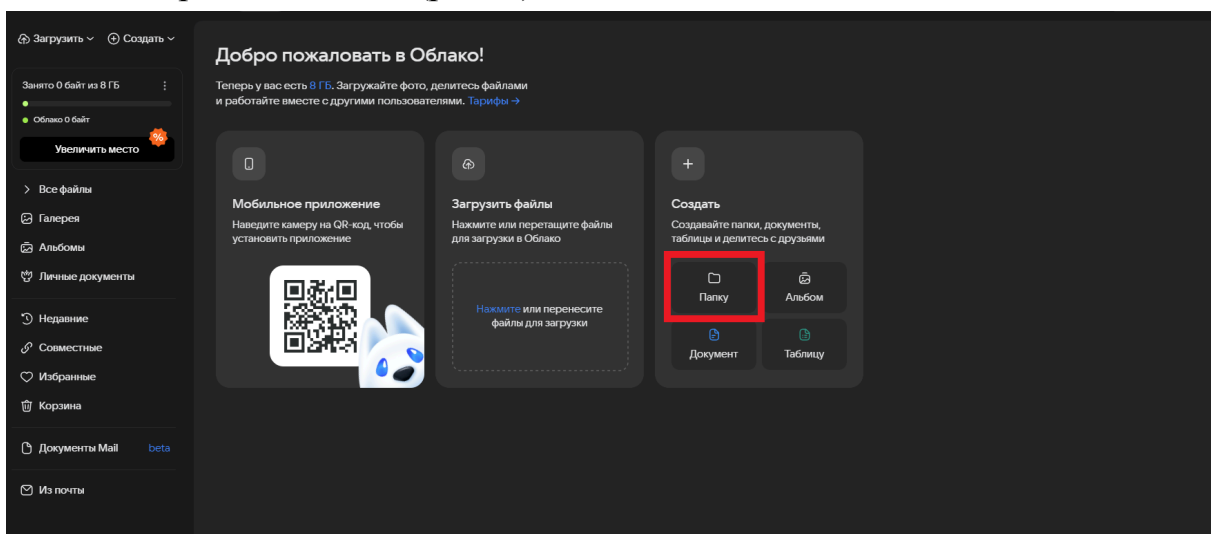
Загрузить ⌄ Создать ⌄

Занято 0 байт из 8 ГБ

Облако 0 байт

%

Увеличить место

Все файлы

Галерея

Альбомы

Личные документы

Недавние

Совместные

Избранные

Корзина

Документы Mail beta

Из почты

Добро пожаловать в Облако!

Теперь у вас есть 8 ГБ. Загружайте фото, делитесь файлами и работайте вместе с другими пользователями. Тарифы →

Мобильное приложение

Наведите камеру на QR-код, чтобы установить приложение

Загрузить файлы

Нажмите или перетащите файлы для загрузки в Облако

Нажмите или перенесите файлы для загрузки

Создать

Создавайте папки, документы, таблицы и делитесь с друзьями

Папку

Альбом

Документ

Таблицу